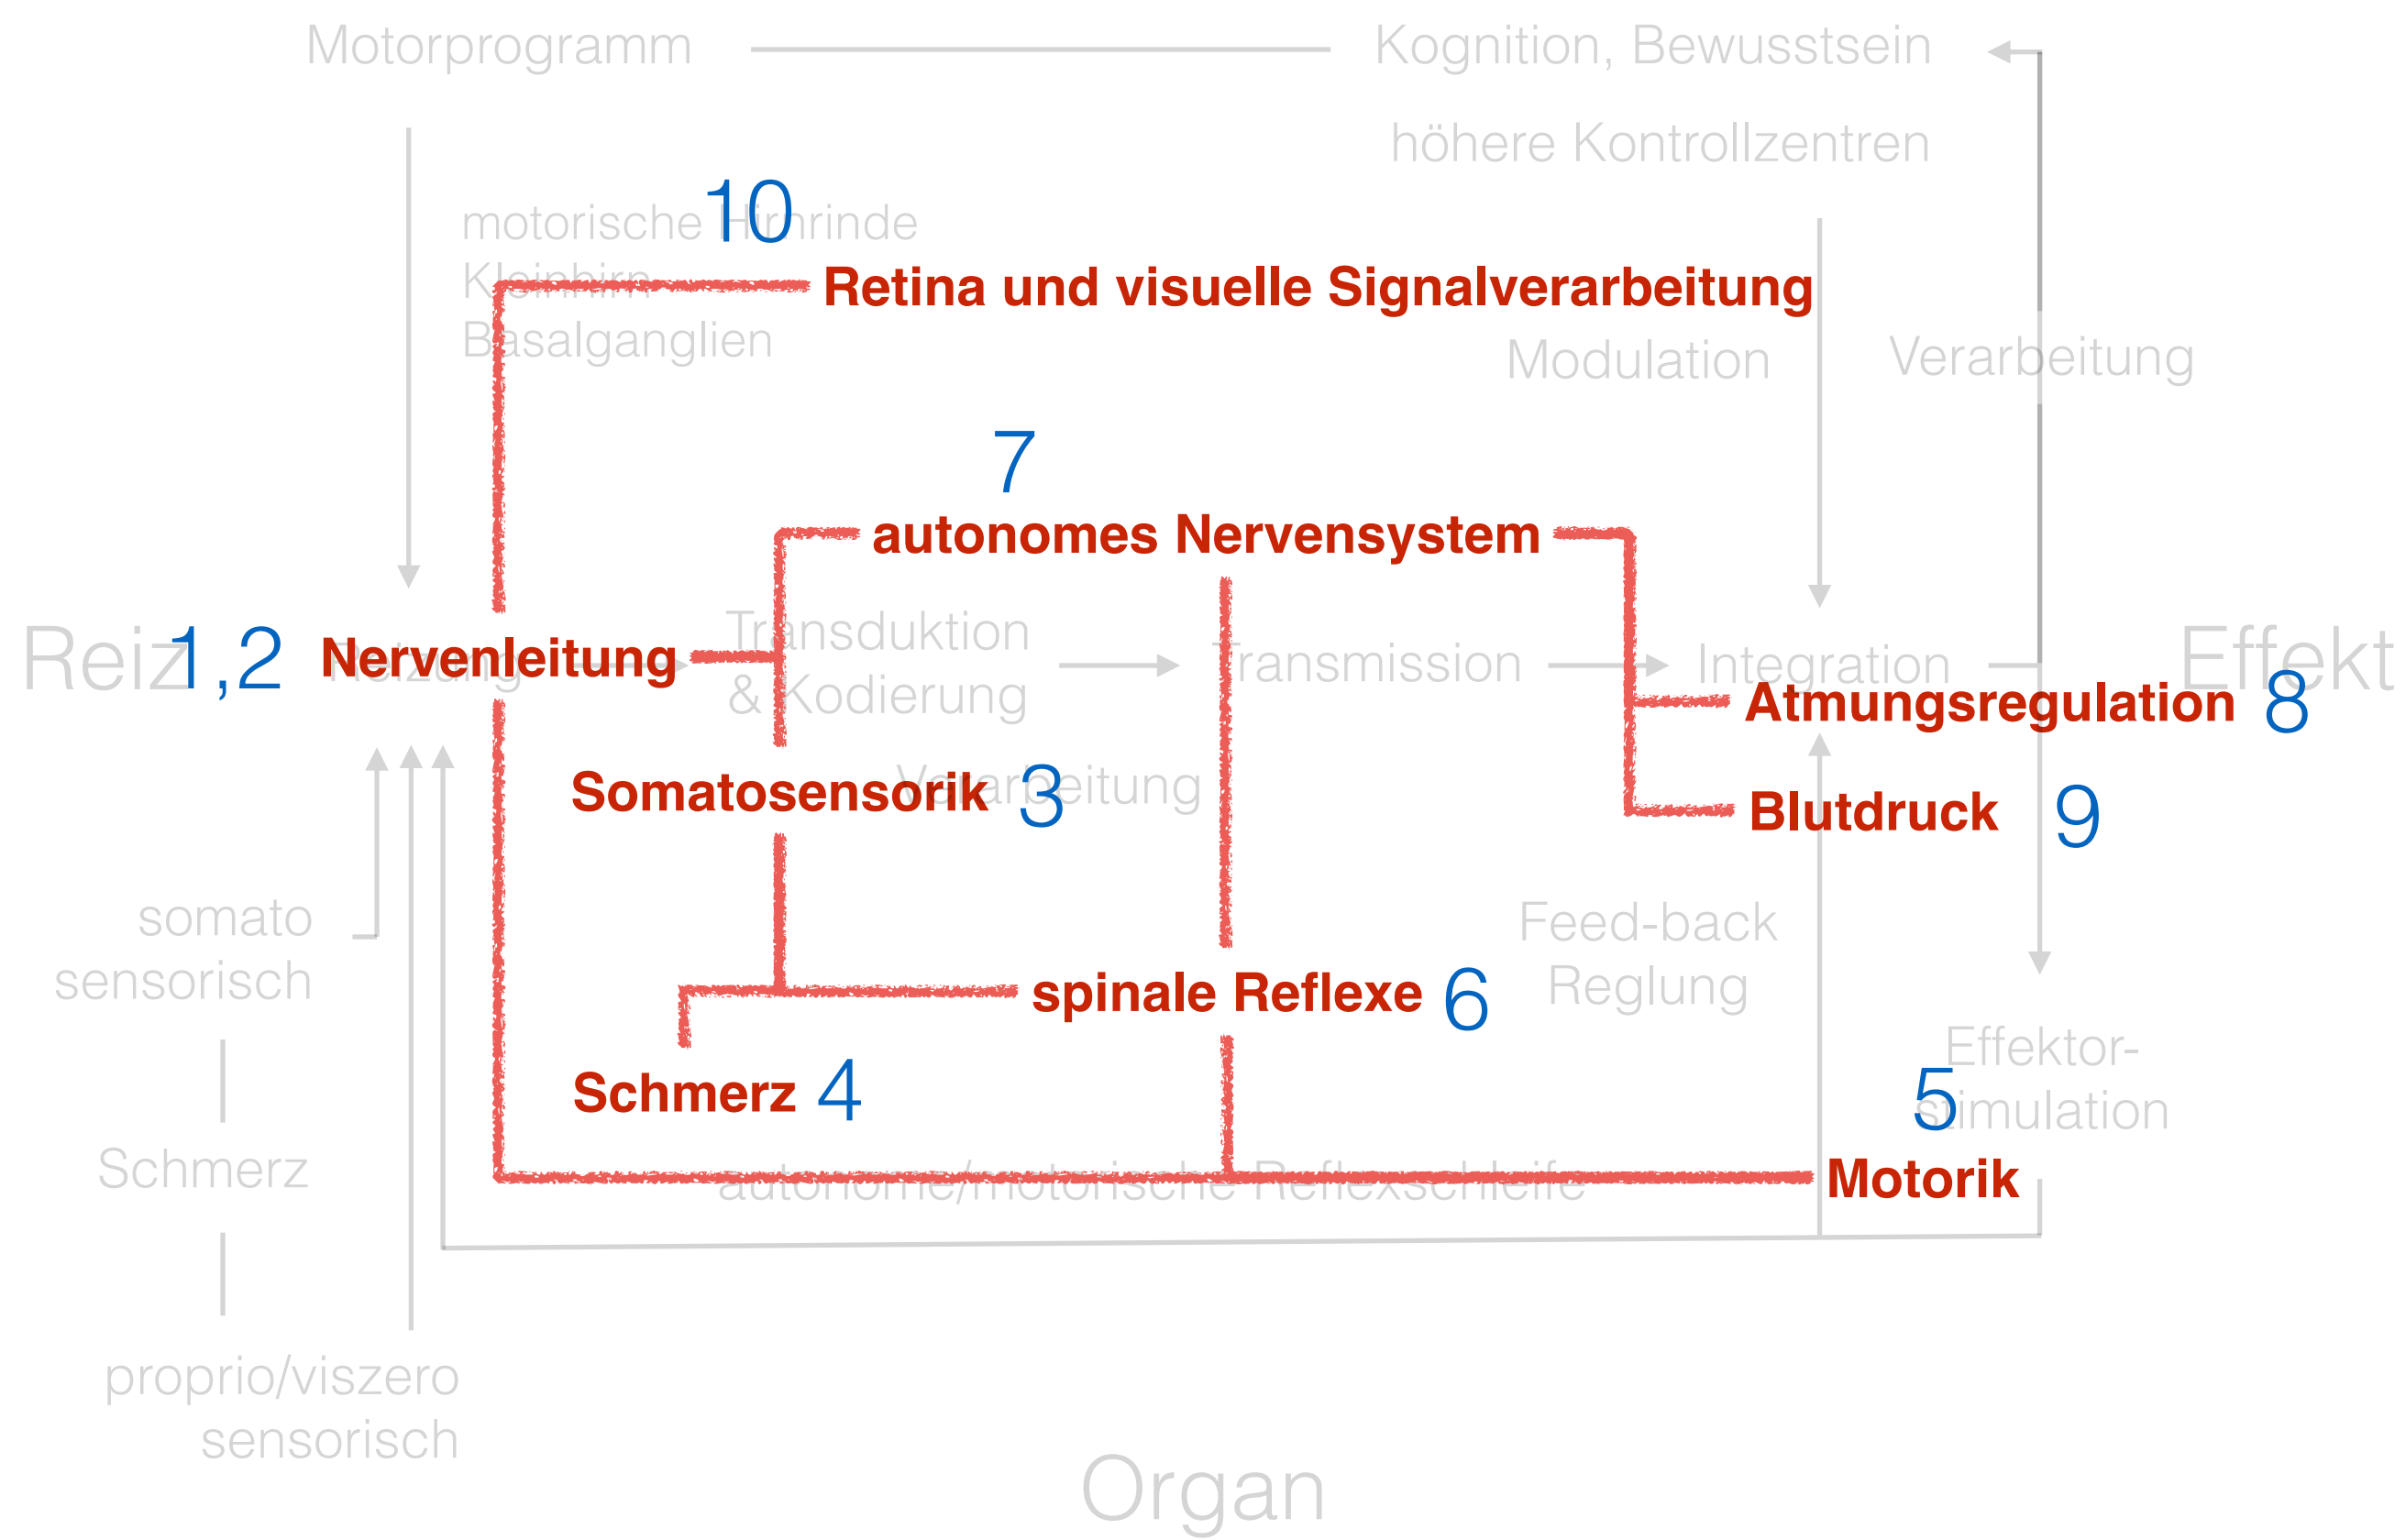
Motorprogramm

Kognition, Bewusstsein

höhere Kontrollzentren

motorische Hirnrinde
Kleinhirn
Basalganglien

10

Retina und visuelle Signalverarbeitung

Modulation

Verarbeitung

7

autonomes Nervensystem

Reiz 1,2 Nervenleitung Reizung

Transduktion
& Kodierung

Transmission

Integration

Effekt

Atmungsregulation 8

Somatosensorik 3 Verarbeitung

Blutdruck 9

somato
sensorisch

Feed-back
Reglung

spinale Reflexe 6

Effektor-
stimulation

Schmerz 4

5

Schmerz

Motorik

autonome/motorische Reflexschleife

proprio/viszero
sensorisch

Organ